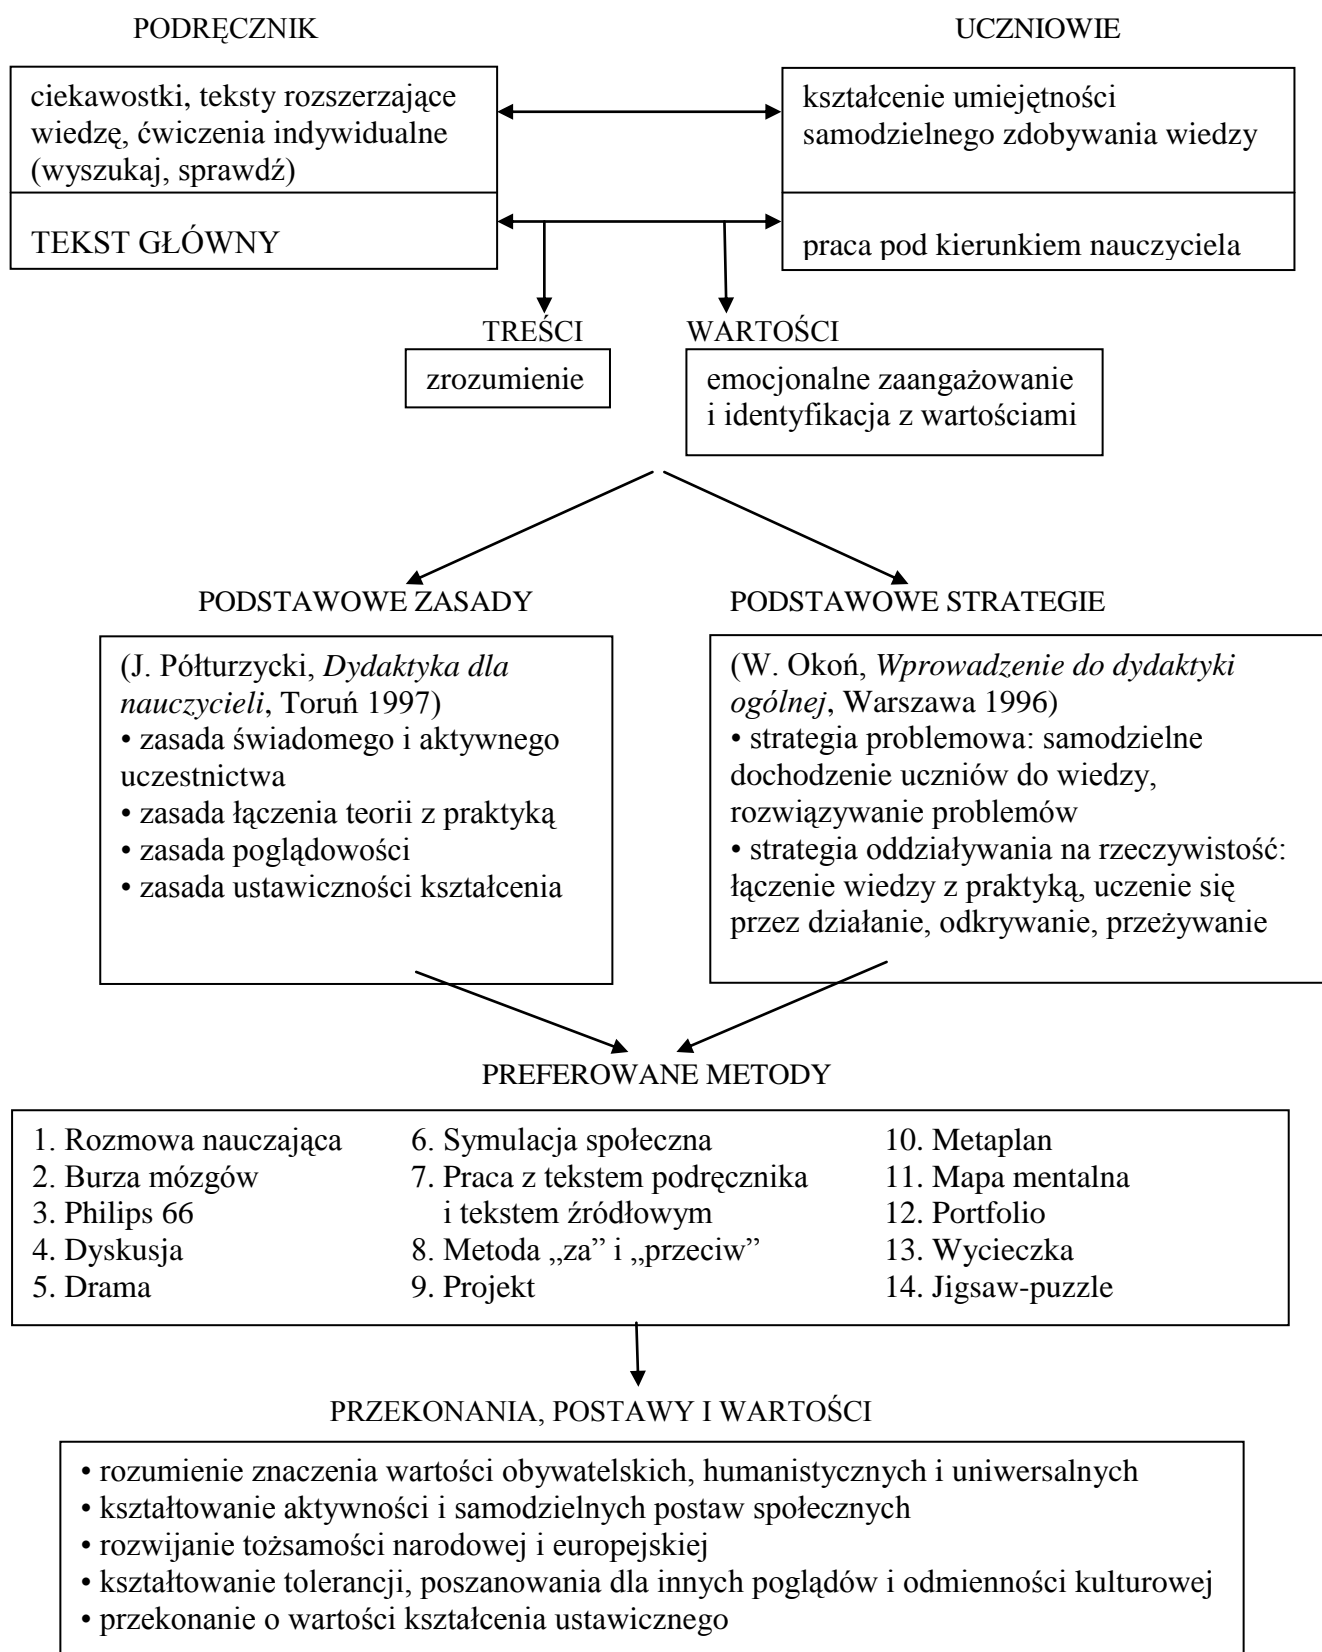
PODRĘCZNIK

UCZNIOWIE

ciekawostki, teksty rozszerzające wiedzę, ćwiczenia indywidualne (wyszukaj, sprawdź)

kształcenie umiejętności samodzielnego zdobywania wiedzy

TEKST GŁÓWNY

praca pod kierunkiem nauczyciela

TREŚCI

WARTOŚCI

zrozumienie

emocjonalne zaangażowanie i identyfikacja z wartościami

PODSTAWOWE ZASADY

PODSTAWOWE STRATEGIE

(J. Półturzycki, *Dydaktyka dla nauczycieli*, Toruń 1997)
• zasada świadomego i aktywnego uczestnictwa
• zasada łączenia teorii z praktyką
• zasada poglądowości
• zasada ustawiczności kształcenia

(W. Okoń, *Wprowadzenie do dydaktyki ogólnej*, Warszawa 1996)
• strategia problemowa: samodzielne dochodzenie uczniów do wiedzy, rozwiązywanie problemów
• strategia oddziaływania na rzeczywistość: łączenie wiedzy z praktyką, uczenie się przez działanie, odkrywanie, przeżywanie

PREFEROWANE METODY

1. Rozmowa nauczająca
2. Burza mózgów
3. Philips 66
4. Dyskusja
5. Drama
6. Symulacja społeczna
7. Praca z tekstem podręcznika i tekstem źródłowym
8. Metoda „za" i „przeciw"
9. Projekt
10. Metaplan
11. Mapa mentalna
12. Portfolio
13. Wycieczka
14. Jigsaw-puzzle

PRZEKONANIA, POSTAWY I WARTOŚCI

• rozumienie znaczenia wartości obywatelskich, humanistycznych i uniwersalnych
• kształtowanie aktywności i samodzielnych postaw społecznych
• rozwijanie tożsamości narodowej i europejskiej
• kształtowanie tolerancji, poszanowania dla innych poglądów i odmienności kulturowej
• przekonanie o wartości kształcenia ustawicznego